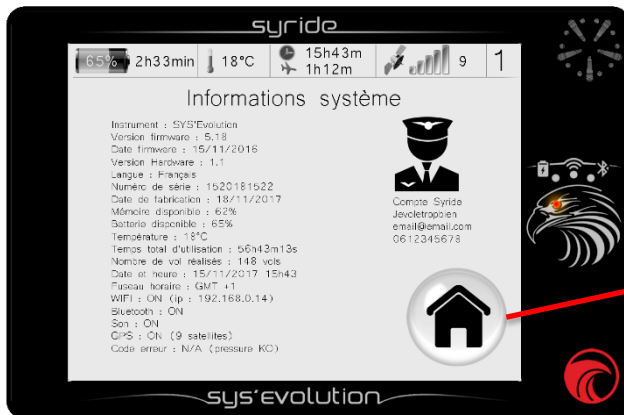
syride

65% 2h33min 18°C 15h43m 1h12m 9 1

Informations système

Instrument : SYS'Evolution
Version firmware : 5.18
Date firmware : 15/11/2016
Version Hardware : 1.1
Langue : Français
Numéro de série : 1520181522
Date de fabrication : 18/11/2017
Mémoire disponible : 62%
Batterie disponible : 65%
Température : 18°C
Temps total d'utilisation : 56h43m13s
Nombre de vol réalisés : 148 vols
Date et heure : 15/11/2017 15h43
Fuseau horaire : GMT +1
WIFI : ON (ip : 192.168.0.14)
Bluetooth : ON
Son : ON
GPS : ON (9 satellites)
Code erreur : N/A (pressure KO)

Compte Syride
Jevoletropbien
email@email.com
0612345678

sys'evolution